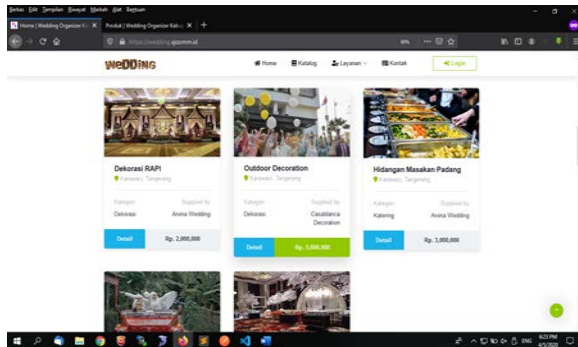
Berkas Edit Tampilan Riwayat Markah Alat Bantuan

Home | Wedding Organizer Ka... ×
Produk | Wedding Organizer Kat... ×
+

https://wedding.ajcomm.id

WEDDING

Home
Katalog
Layanan
Kontak
Login

Dekorasi RAPI
Karawaci, Tangerang
Kategori
Supplied by
Dekorasi
Annisa Wedding
Detail
Rp. 2,000,000

Outdoor Decoration
Karawaci, Tangerang
Kategori
Supplied by
Dekorasi
Casablanca Decoration
Detail
Rp. 5,000,000

Hidangan Masakan Padang
Karawaci, Tangerang
Kategori
Supplied by
Katering
Annisa Wedding
Detail
Rp. 3,000,000

ENG
6:23 PM
6/5/2020